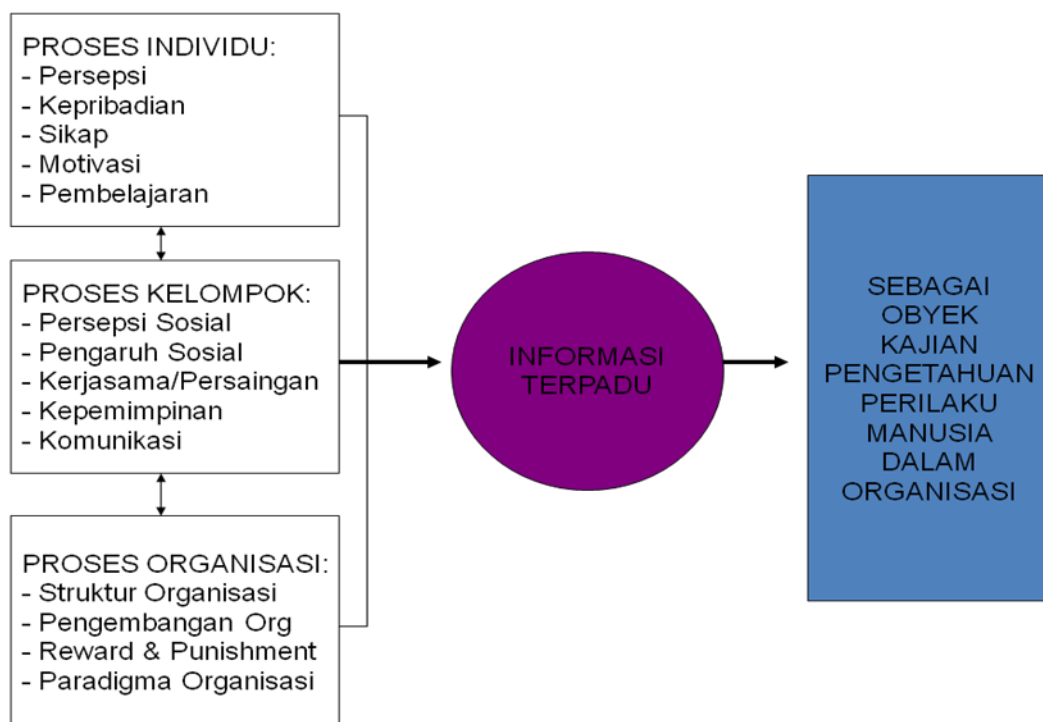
PROSES INDIVIDU:
- Persepsi
- Kepribadian
- Sikap
- Motivasi
- Pembelajaran

PROSES KELOMPOK:
- Persepsi Sosial
- Pengaruh Sosial
- Kerjasama/Persaingan
- Kepemimpinan
- Komunikasi

PROSES ORGANISASI:
- Struktur Organisasi
- Pengembangan Org
- Reward & Punishment
- Paradigma Organisasi

INFORMASI TERPADU

SEBAGAI OBYEK KAJIAN PENGETAHUAN PERILAKU MANUSIA DALAM ORGANISASI